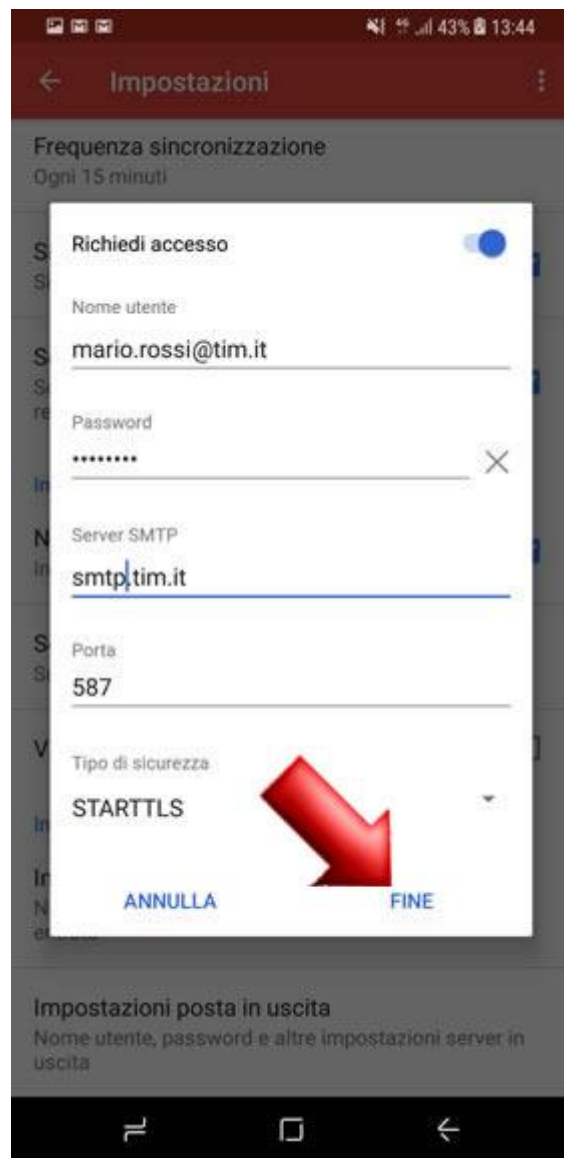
43% 13:44

Impostazioni

Frequenza sincronizzazione
Ogni 15 minuti

Richiedi accesso

Nome utente
mario.rossi@tim.it

Password
•••••••••

Server SMTP
smtp.tim.it

Porta
587

Tipo di sicurezza
STARTTLS

ANNULLA FINE

Impostazioni posta in uscita
Nome utente, password e altre impostazioni server in uscita